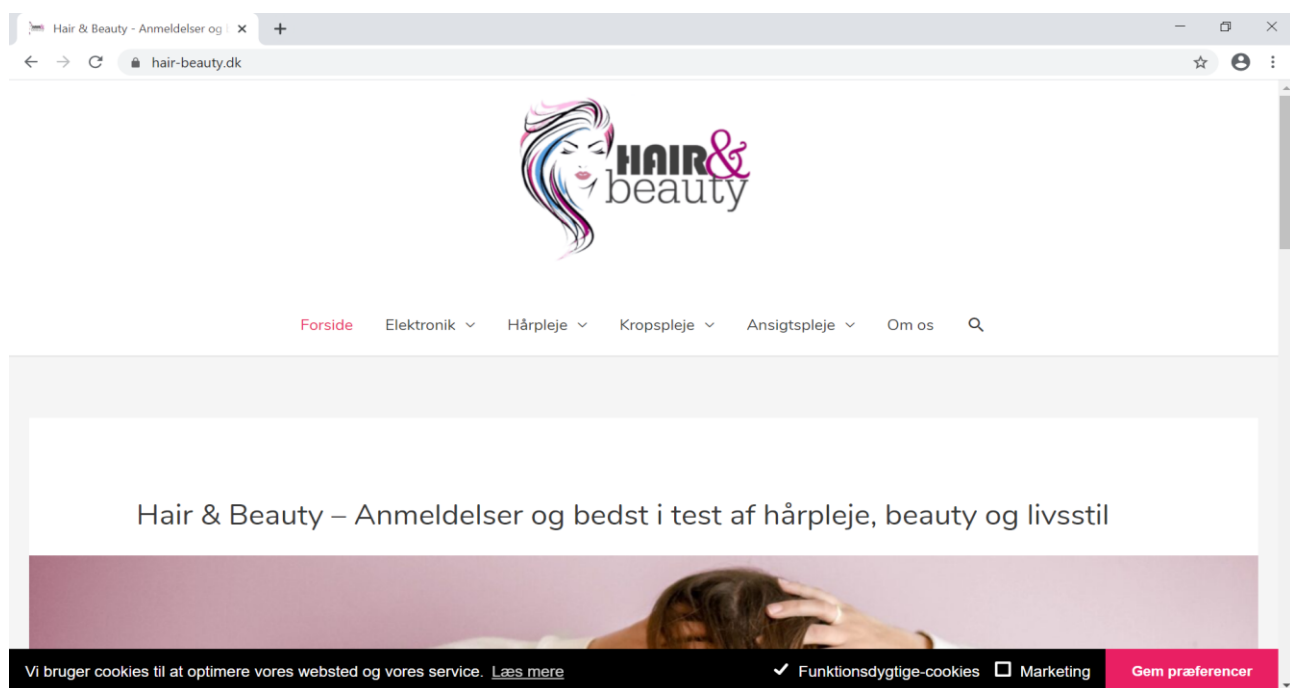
Hair & Beauty - Anmeldelser og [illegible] ×

hair-beauty.dk

HAIR & beauty

Forside Elektronik Hårpleje Kropspleje Ansigtspleje Om os

Hair & Beauty – Anmeldelser og bedst i test af hårpleje, beauty og livsstil

Vi bruger cookies til at optimere vores websted og vores service. Læs mere

Funktionsdygtige-cookies Marketing Gem præferencer